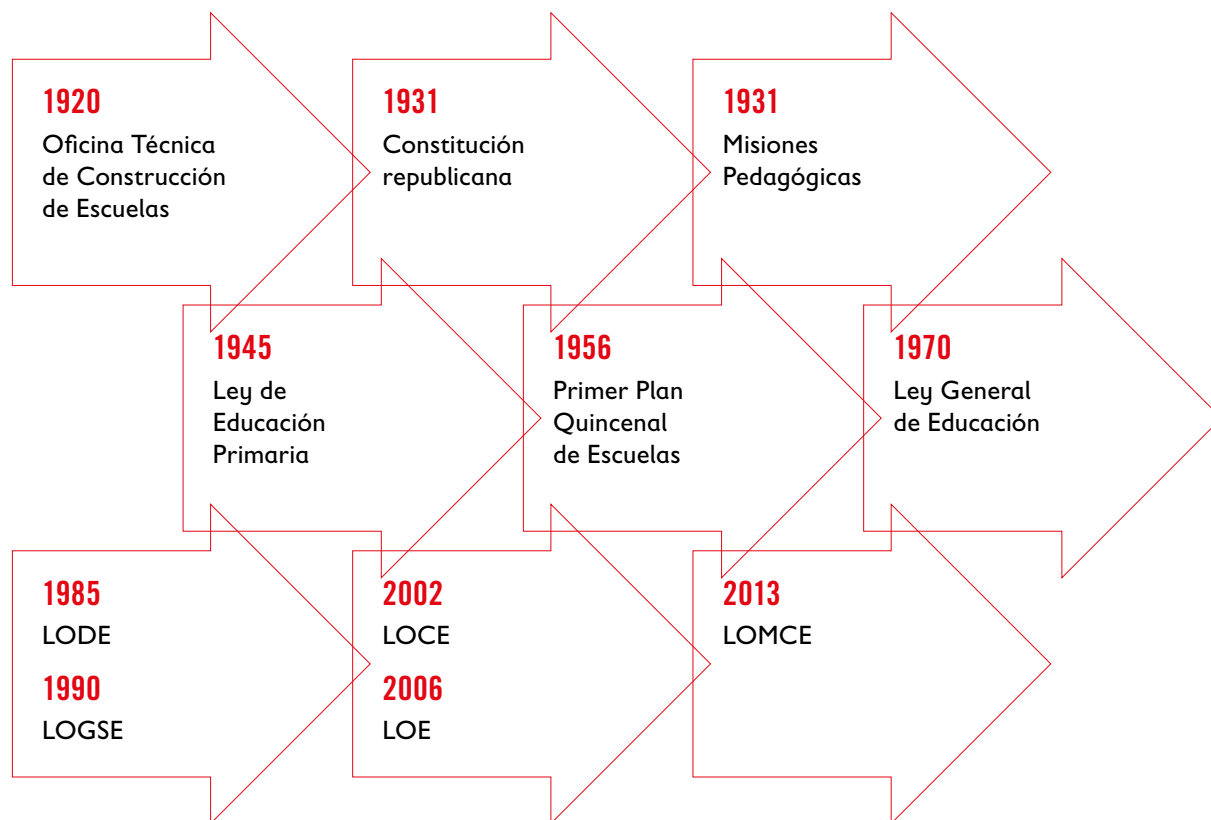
1920
Oficina Técnica de Construcción de Escuelas

1931
Constitución republicana

1931
Misiones Pedagógicas

1945
Ley de Educación Primaria

1956
Primer Plan Quincenal de Escuelas

1970
Ley General de Educación

1985
LODE

1990
LOGSE

2002
LOCE

2006
LOE

2013
LOMCE